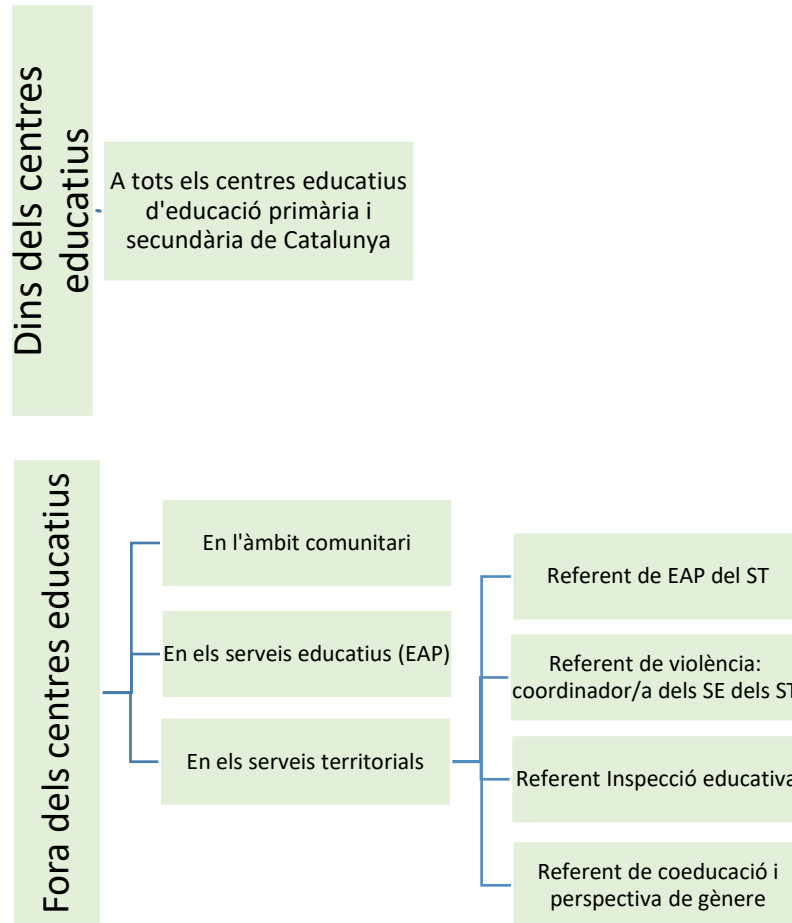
Dins dels centres educatius

A tots els centres educatius d'educació primària i secundària de Catalunya

Fora dels centres educatius

En l'àmbit comunitari

En els serveis educatius (EAP)

En els serveis territorials

Referent de EAP del ST

Referent de violència: coordinador/a dels SE dels ST

Referent Inspecció educativa

Referent de coeducació i perspectiva de gènere